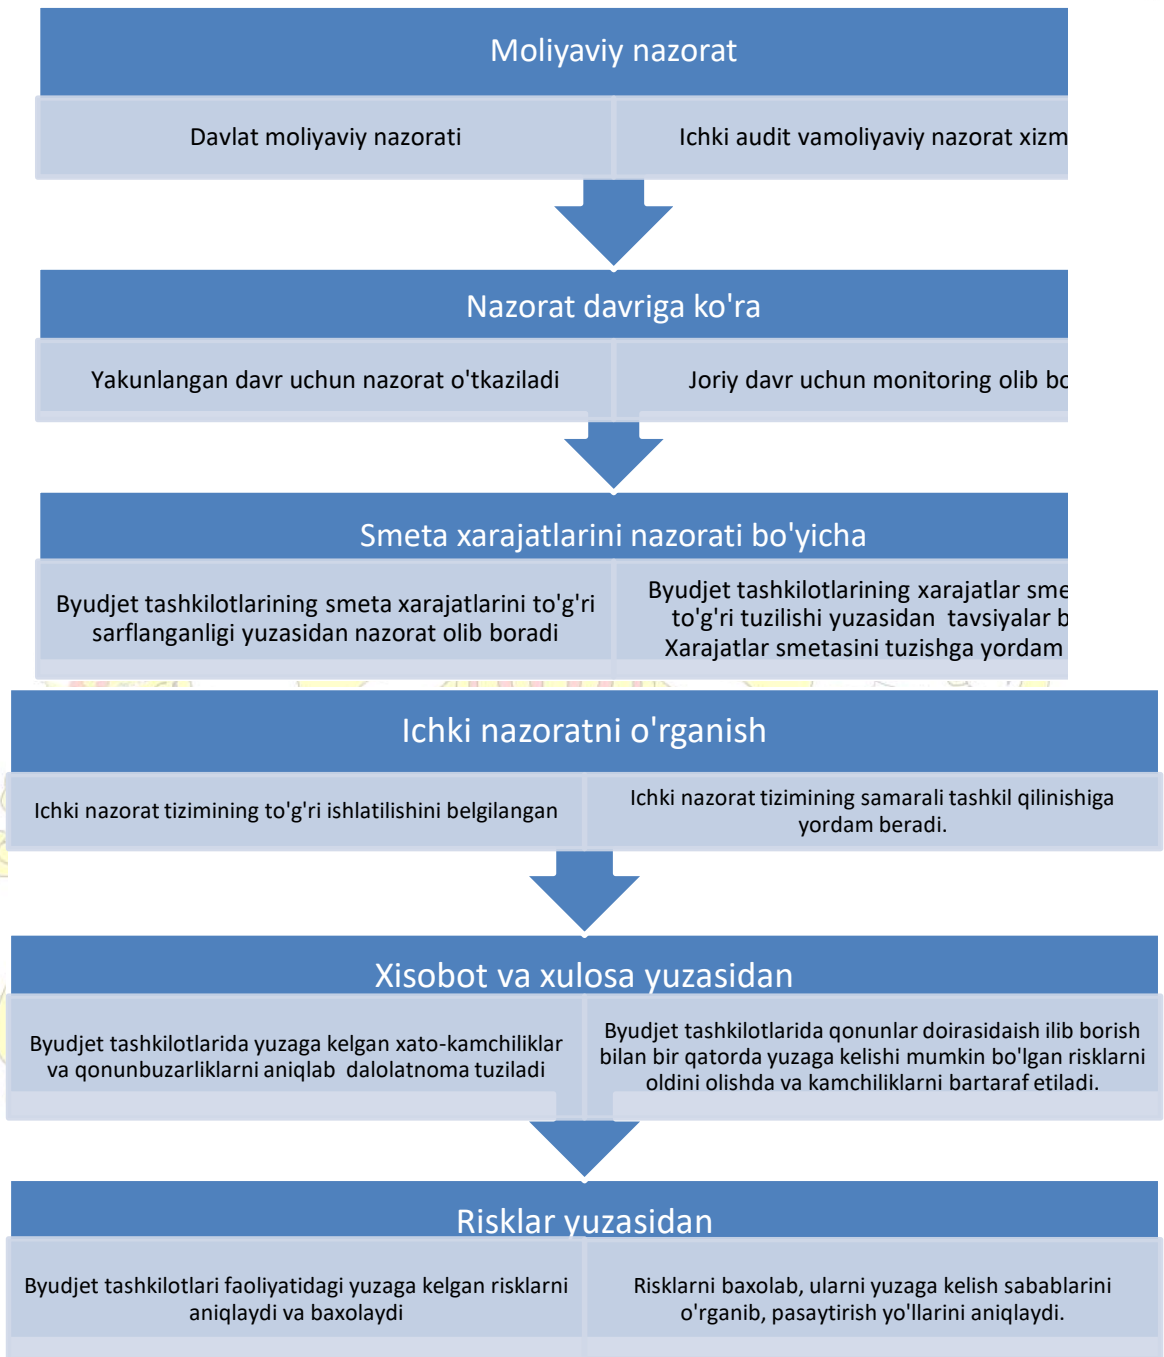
Moliyaviy nazorat

Davlat moliyaviy nazorati

Ichki audit vamoliyaviy nazorat xizm

Nazorat davriga ko'ra

Yakunlangan davr uchun nazorat o'tkaziladi

Joriy davr uchun monitoring olib bo

Smeta xarajatlarini nazorati bo'yicha

Byudjet tashkilotlarining smeta xarajatlarini to'g'ri sarflanganligi yuzasidan nazorat olib boradi

Byudjet tashkilotlarining xarajatlar sme to'g'ri tuzilishi yuzasidan tavsiyalar b Xarajatlar smetasini tuzishga yordam

Ichki nazoratni o'rganish

Ichki nazorat tizimining to'g'ri ishlatilishini belgilangan

Ichki nazorat tizimining samarali tashkil qilinishiga yordam beradi.

Xisobot va xulosa yuzasidan

Byudjet tashkilotlarida yuzaga kelgan xato-kamchiliklar va qonunbuzarliklarni aniqlab dalolatnoma tuziladi

Byudjet tashkilotlarida qonunlar doirasidaish ilib borish bilan bir qatorda yuzaga kelishi mumkin bo'lgan risklarni oldini olishda va kamchiliklarni bartaraf etiladi.

Risklar yuzasidan

Byudjet tashkilotlari faoliyatidagi yuzaga kelgan risklarni aniqlaydi va baxolaydi

Risklarni baxolab, ularni yuzaga kelish sabablarini o'rganib, pasaytirish yo'llarini aniqlaydi.